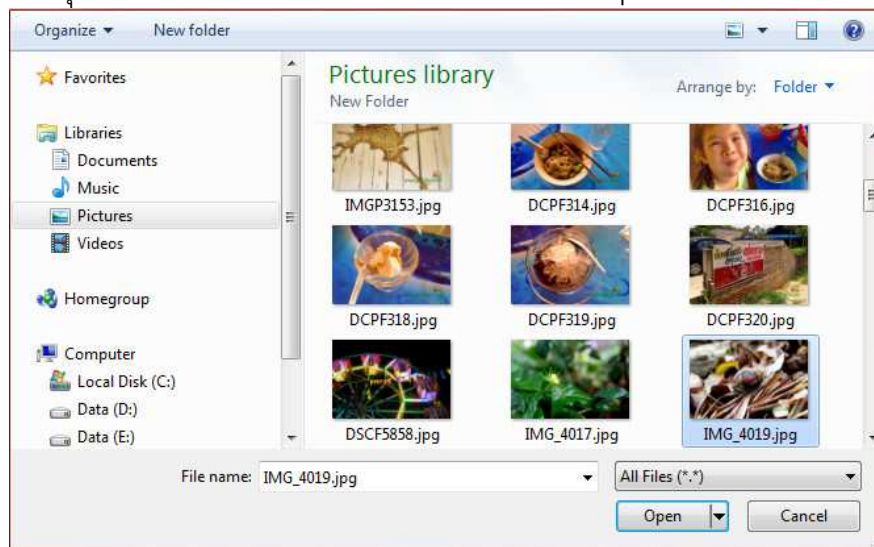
Organize ▾ New folder

Favorites

Libraries
Documents
Music
Pictures
Videos

Homegroup

Computer
Local Disk (C:)
Data (D:)
Data (E:)

Pictures library
New Folder

Arrange by: Folder ▾

IMGP3153.jpg
DCPF314.jpg
DCPF316.jpg
DCPF318.jpg
DCPF319.jpg
DCPF320.jpg
DSCF5858.jpg
IMG_4017.jpg
IMG_4019.jpg

File name: IMG_4019.jpg

All Files (*.*)

Open

Cancel